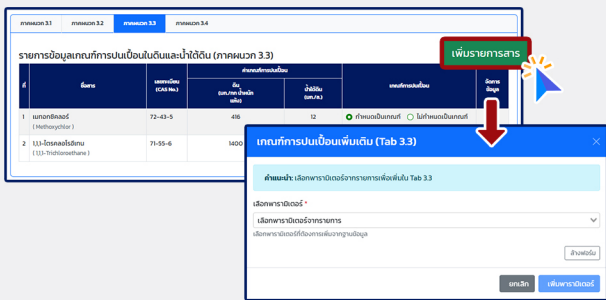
ภาคผนวก 3.1 ภาคผนวก 3.2 ภาคผนวก 3.3 ภาคผนวก 3.4

รายการข้อมูลเกณฑ์การปนเปื้อนในดินและน้ำใต้ดิน (ภาคผนวก 3.3)

เพิ่มรายการสาร

| ที่ | ชื่อสาร | เลขทะเบียน (CAS No.) | ค่าเกณฑ์การปนเปื้อน ดิน (มก./กก. น้ำหนักแห้ง) | ค่าเกณฑ์การปนเปื้อน น้ำใต้ดิน (มก./ล.) | เกณฑ์การปนเปื้อน | จัดการข้อมูล |
|---|---|---|---|---|---|---|
| 1 | เมทอกซีคลอร์ (Methoxychlor) | 72-43-5 | 416 | 12 | กำหนดเป็นเกณฑ์ ไม่กำหนดเป็นเกณฑ์ | |
| 2 | 1,1,1-ไตรคลอโรอีเทน (1,1,1-Trichloroethane) | 71-55-6 | 1400 | | | |

เกณฑ์การปนเปื้อนเพิ่มเติม (Tab 3.3)

คำแนะนำ: เลือกพารามิเตอร์จากรายการเพื่อเพิ่มใน Tab 3.3

เลือกพารามิเตอร์ *

เลือกพารามิเตอร์จากรายการ

เลือกพารามิเตอร์ที่ต้องการเพิ่มจากฐานข้อมูล

ล้างฟอร์ม

ยกเลิก เพิ่มพารามิเตอร์